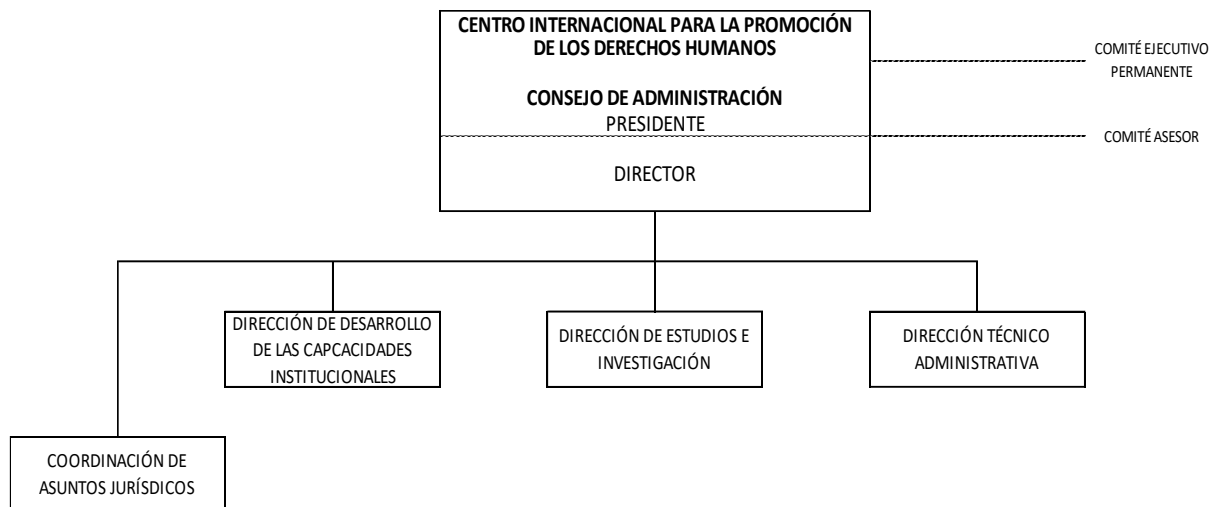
CENTRO INTERNACIONAL PARA LA PROMOCIÓN DE LOS DERECHOS HUMANOS

CONSEJO DE ADMINISTRACIÓN
PRESIDENTE

COMITÉ EJECUTIVO PERMANENTE

COMITÉ ASESOR

DIRECTOR

DIRECCIÓN DE DESARROLLO DE LAS CAPCACIDADES INSTITUCIONALES

DIRECCIÓN DE ESTUDIOS E INVESTIGACIÓN

DIRECCIÓN TÉCNICO ADMINISTRATIVA

COORDINACIÓN DE ASUNTOS JURÍSDICOS